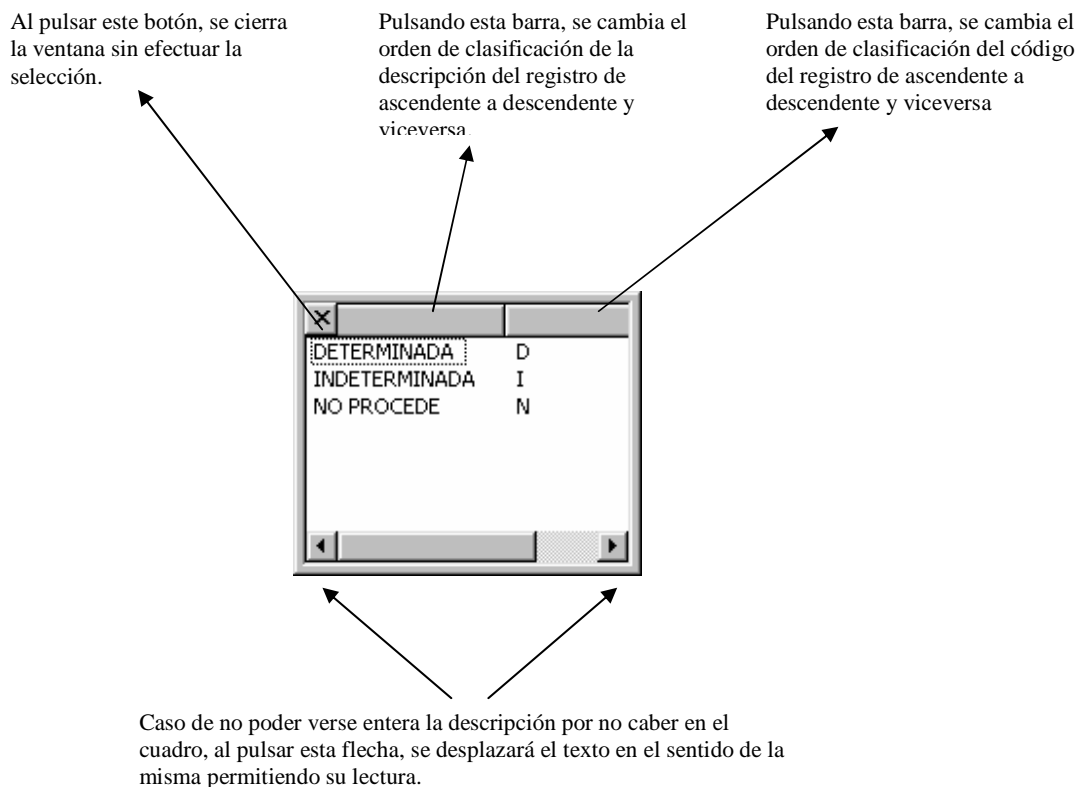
Al pulsar este botón, se cierra la ventana sin efectuar la selección.

Pulsando esta barra, se cambia el orden de clasificación de la descripción del registro de ascendente a descendente y viceversa.

Pulsando esta barra, se cambia el orden de clasificación del código del registro de ascendente a descendente y viceversa

| | |
|---|---|
| DETERMINADA | D |
| INDETERMINADA | I |
| NO PROCEDE | N |

Caso de no poder verse entera la descripción por no caber en el cuadro, al pulsar esta flecha, se desplazará el texto en el sentido de la misma permitiendo su lectura.